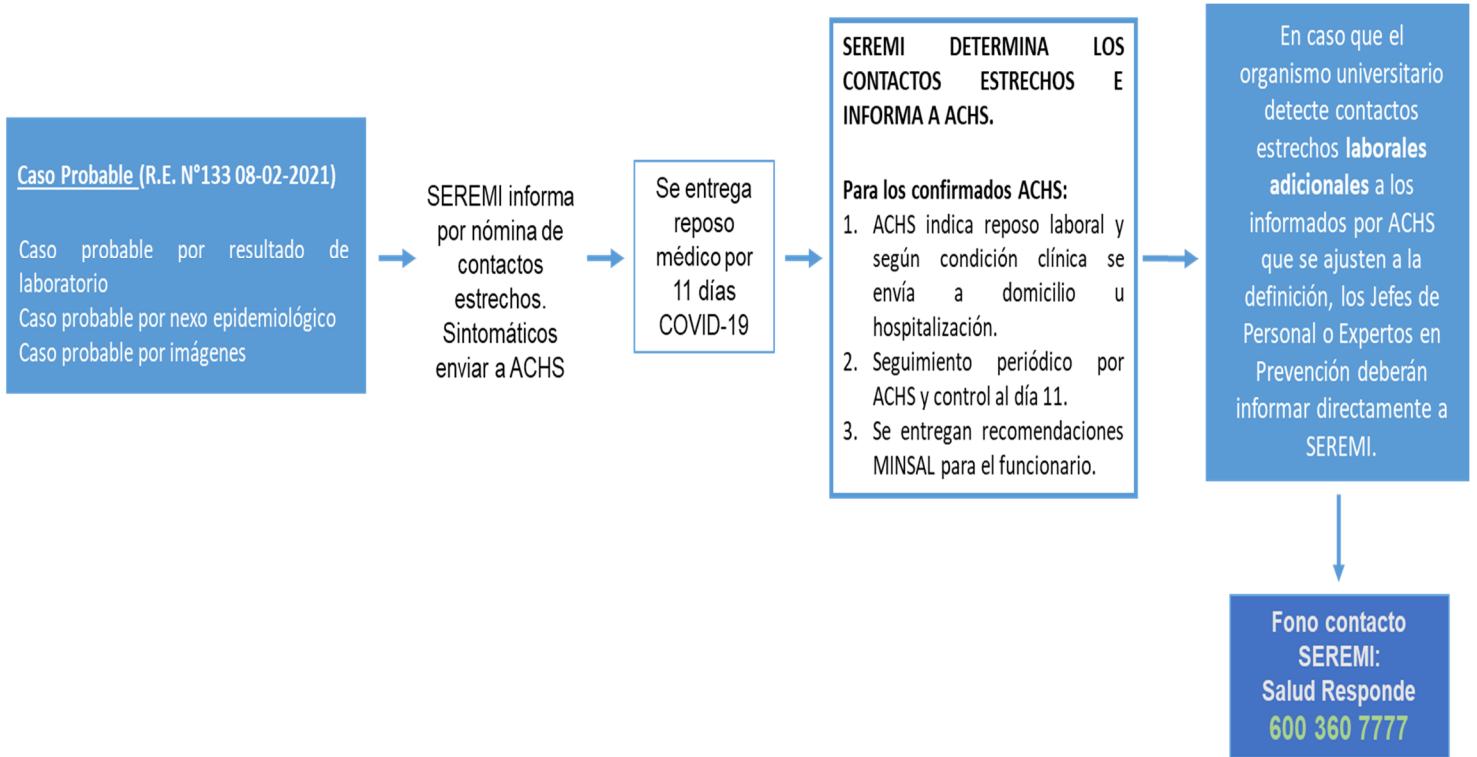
Caso Probable (R.E. N°133 08-02-2021)

Caso probable por resultado de laboratorio
Caso probable por nexo epidemiológico
Caso probable por imágenes

SEREMI informa por nómina de contactos estrechos. Sintomáticos enviar a ACHS

Se entrega reposo médico por 11 días COVID-19

SEREMI DETERMINA LOS CONTACTOS ESTRECHOS E INFORMA A ACHS.

Para los confirmados ACHS:
1. ACHS indica reposo laboral y según condición clínica se envía a domicilio u hospitalización.
2. Seguimiento periódico por ACHS y control al día 11.
3. Se entregan recomendaciones MINSAL para el funcionario.

En caso que el organismo universitario detecte contactos estrechos laborales adicionales a los informados por ACHS que se ajusten a la definición, los Jefes de Personal o Expertos en Prevención deberán informar directamente a SEREMI.

Fono contacto SEREMI:
Salud Responde
600 360 7777